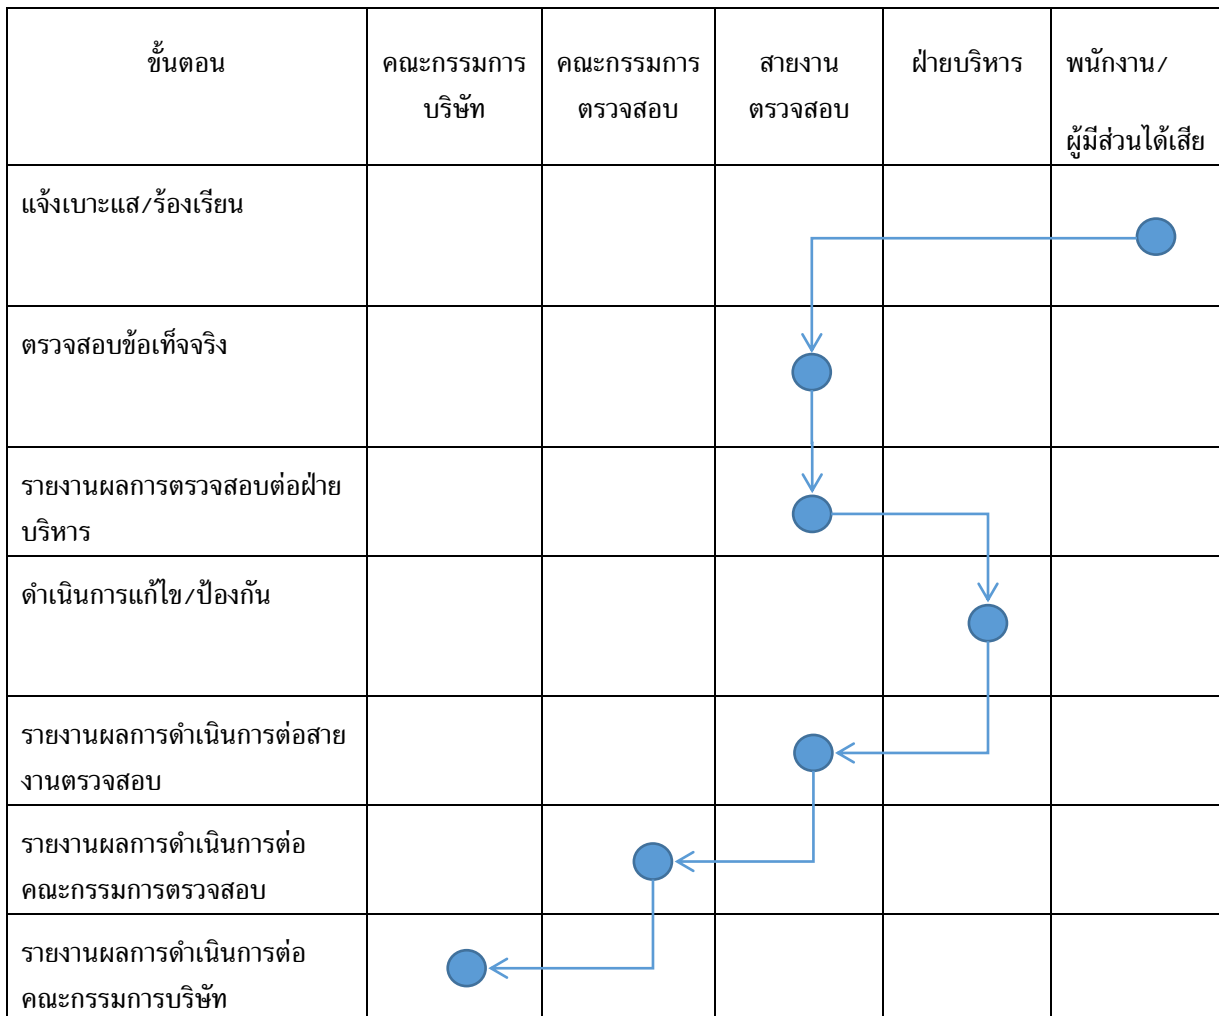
| ขั้นตอน | คณะกรรมการบริษัท | คณะกรรมการตรวจสอบ | สายงานตรวจสอบ | ฝ่ายบริหาร | พนักงาน/ผู้มีส่วนได้เสีย |
|---|---|---|---|---|---|
| แจ้งเบาะแส/ร้องเรียน | | | | | |
| ตรวจสอบข้อเท็จจริง | | | | | |
| รายงานผลการตรวจสอบต่อฝ่ายบริหาร | | | | | |
| ดำเนินการแก้ไข/ป้องกัน | | | | | |
| รายงานผลการดำเนินการต่อสายงานตรวจสอบ | | | | | |
| รายงานผลการดำเนินการต่อคณะกรรมการตรวจสอบ | | | | | |
| รายงานผลการดำเนินการต่อคณะกรรมการบริษัท | | | | | |